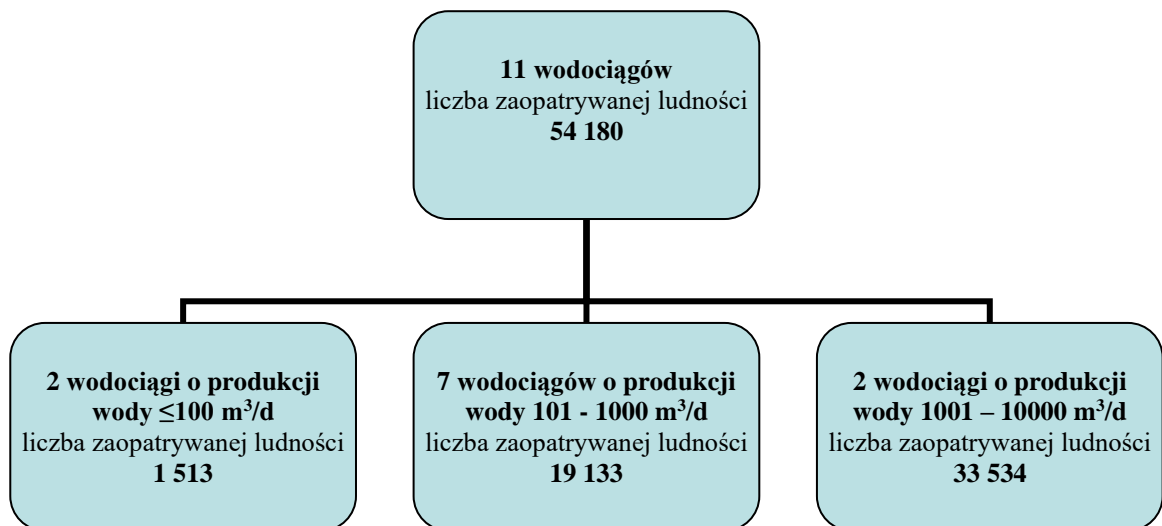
**11 wodociągów**
liczba zaopatrywanej ludności
**54 180**

**2 wodociągi o produkcji wody ≤100 m$^3$/d**
liczba zaopatrywanej ludności
**1 513**

**7 wodociągów o produkcji wody 101 - 1000 m$^3$/d**
liczba zaopatrywanej ludności
**19 133**

**2 wodociągi o produkcji wody 1001 – 10000 m$^3$/d**
liczba zaopatrywanej ludności
**33 534**